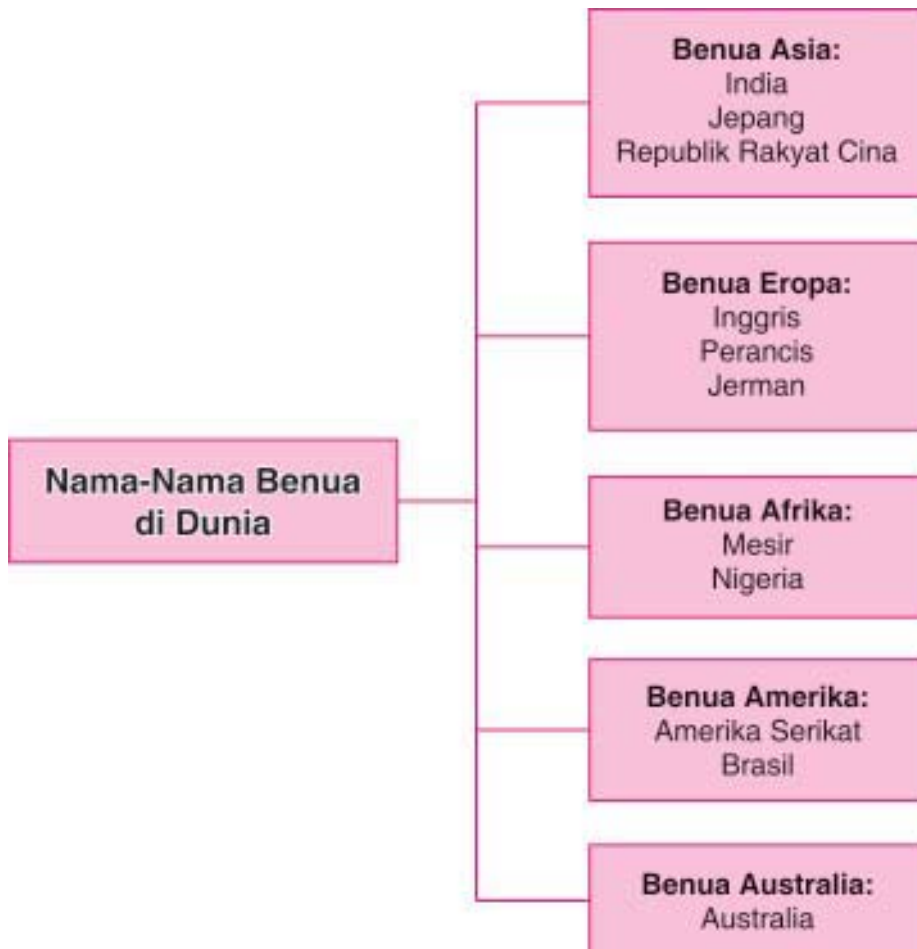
Nama-Nama Benua di Dunia

Benua Asia:
India
Jepang
Republik Rakyat Cina

Benua Eropa:
Inggris
Perancis
Jerman

Benua Afrika:
Mesir
Nigeria

Benua Amerika:
Amerika Serikat
Brasil

Benua Australia:
Australia